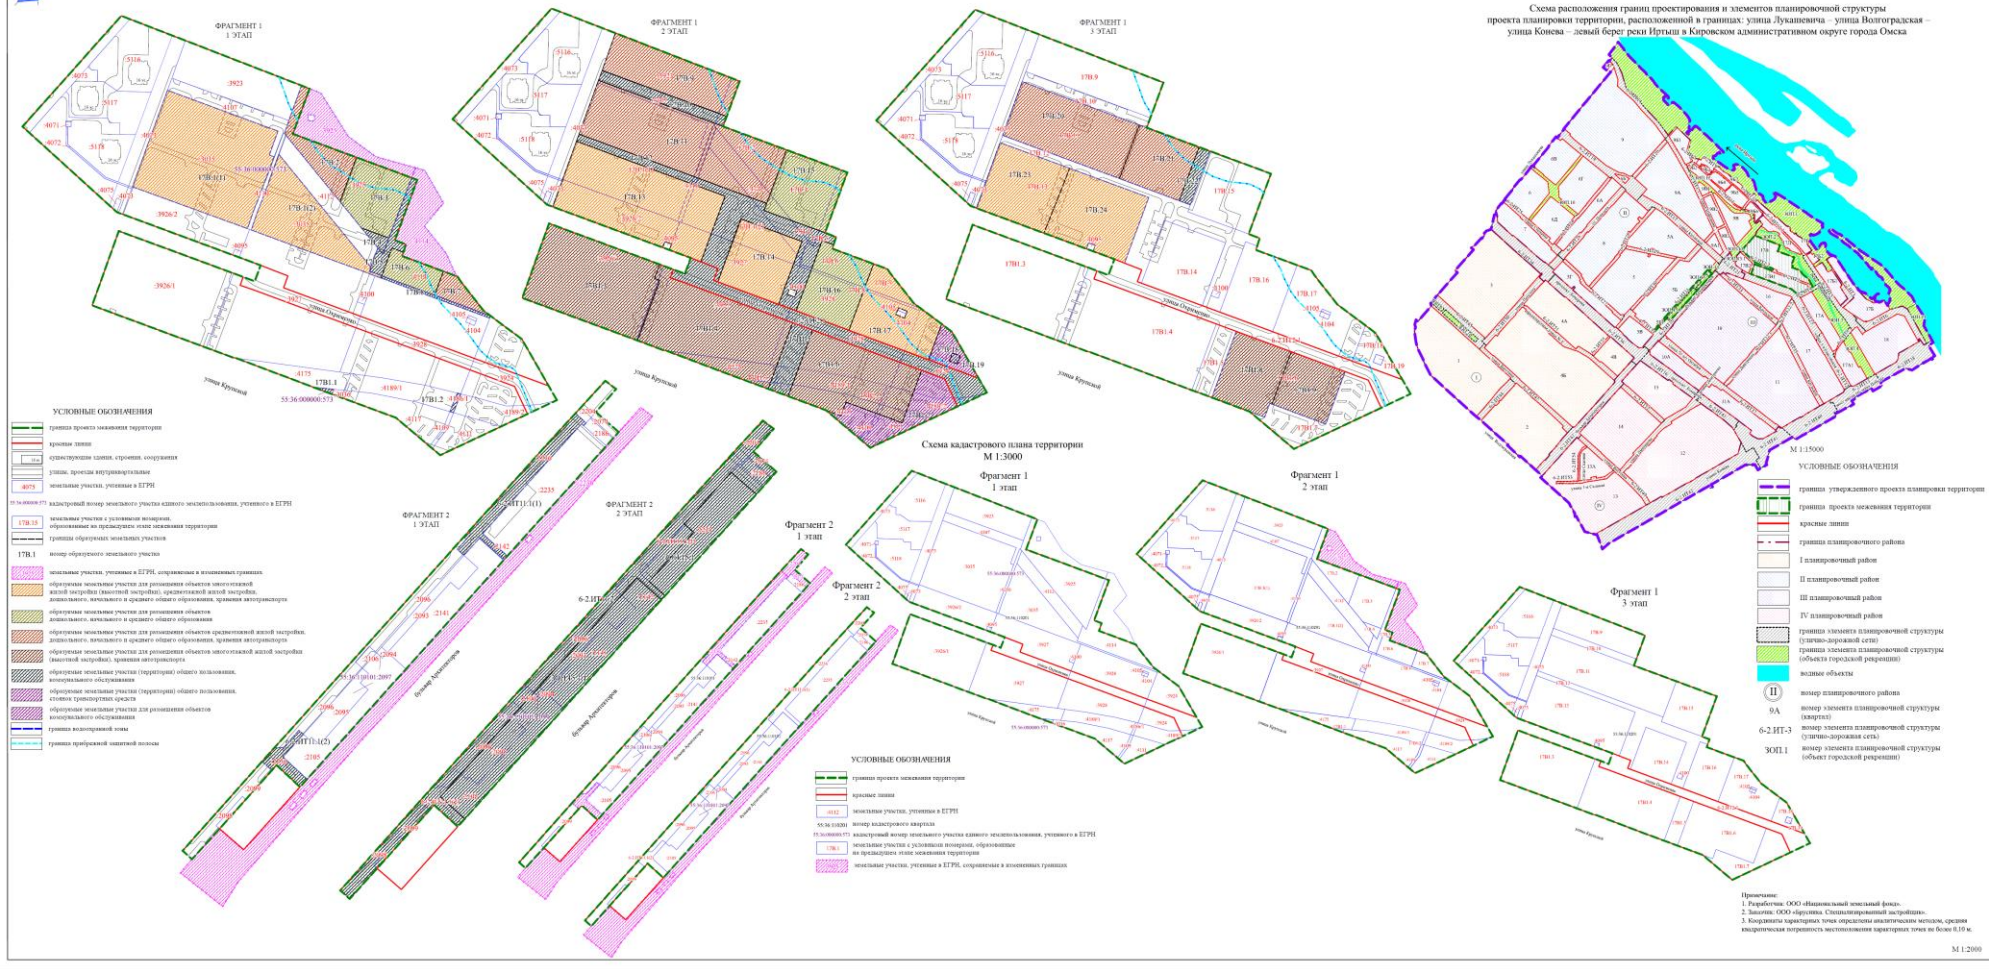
ФРАГМЕНТ 1
1 ЭТАП

ФРАГМЕНТ 1
2 ЭТАП

ФРАГМЕНТ 1
3 ЭТАП

Схема расположения границ проектирования и элементов планировочной структуры проекта планировки территории, расположенной в границах: улица Лукашевича – улица Волгоградская – улица Конева – левый берег реки Иртыш в Кировском административном округе города Омска

17В.1(1)
17В.1(2)
17В.13
17В.14
17В.16
17В.17
17В.23
17В.24
17В1.3
17В1.4
17В.19
55:36:000000:573
улица Омская
улица Крупской

УСЛОВНЫЕ ОБОЗНАЧЕНИЯ
граница проекта межевания территории
красные линии
существующие здания, строения, сооружения
улицы, проезды внутриквартальные
земельные участки, учтенные в ЕГРН
кадастровый номер земельного участка единого землепользования, учтенного в ЕГРН
земельные участки с условными номерами, образованные на предыдущем этапе межевания территории
граница образуемых земельных участков
номер образуемого земельного участка
земельные участки, учтенные в ЕГРН, сохраняемые в неизменных границах
образуемые земельные участки для размещения объектов многоэтажной жилой застройки (высотной застройки), среднеэтажной жилой застройки, дошкольного, начального и среднего общего образования, хранения автотранспорта
образуемые земельные участки для размещения объектов дошкольного, начального и среднего общего образования
образуемые земельные участки для размещения объектов среднеэтажной жилой застройки, дошкольного, начального и среднего общего образования, хранения автотранспорта
образуемые земельные участки для размещения объектов многоэтажной жилой застройки (высотной застройки), хранения автотранспорта
образуемые земельные участки (территории) общего пользования, коммунального обслуживания
образуемые земельные участки для размещения объектов стоянок транспортных средств
образуемые земельные участки (территории) общего пользования
образуемые земельные участки для размещения объектов коммунального обслуживания
граница водоохранной зоны
граница прибрежной защитной полосы

ФРАГМЕНТ 2
1 ЭТАП

ФРАГМЕНТ 2
2 ЭТАП

6-2.ИТ-3
бульвар Архитекторов

Схема кадастрового плана территории
М 1:3000

Фрагмент 1
1 этап

Фрагмент 1
2 этап

Фрагмент 2
1 этап

Фрагмент 2
2 этап

Фрагмент 1
3 этап

УСЛОВНЫЕ ОБОЗНАЧЕНИЯ
граница проекта межевания территории
красные линии
земельные участки, учтенные в ЕГРН
номер кадастрового квартала
кадастровый номер земельного участка единого землепользования, учтенного в ЕГРН
земельные участки с условными номерами, образованные на предыдущем этапе межевания территории
земельные участки, учтенные в ЕГРН, сохраняемые в неизменных границах

М 1:15000

УСЛОВНЫЕ ОБОЗНАЧЕНИЯ
граница утвержденного проекта планировки территории
граница проекта межевания территории
красные линии
граница планировочного района
I планировочный район
II планировочный район
III планировочный район
IV планировочный район
граница элемента планировочной структуры (улично-дорожной сети)
граница элемента планировочной структуры (объекта городской рекреации)
водные объекты
II номер планировочного района
9А номер элемента планировочной структуры (квартал)
6-2.ИТ-3 номер элемента планировочной структуры (улично-дорожная сеть)
ЗОП.1 номер элемента планировочной структуры (объект городской рекреации)

Примечание:
1. Разработчик: ООО «Национальный земельный фонд».
2. Заказчик: ООО «Брусника. Специализированный застройщик».
3. Координаты характерных точек определены аналитическим методом, средняя квадратическая погрешность местоположения характерных точек не более 0,10 м.

М 1:2000